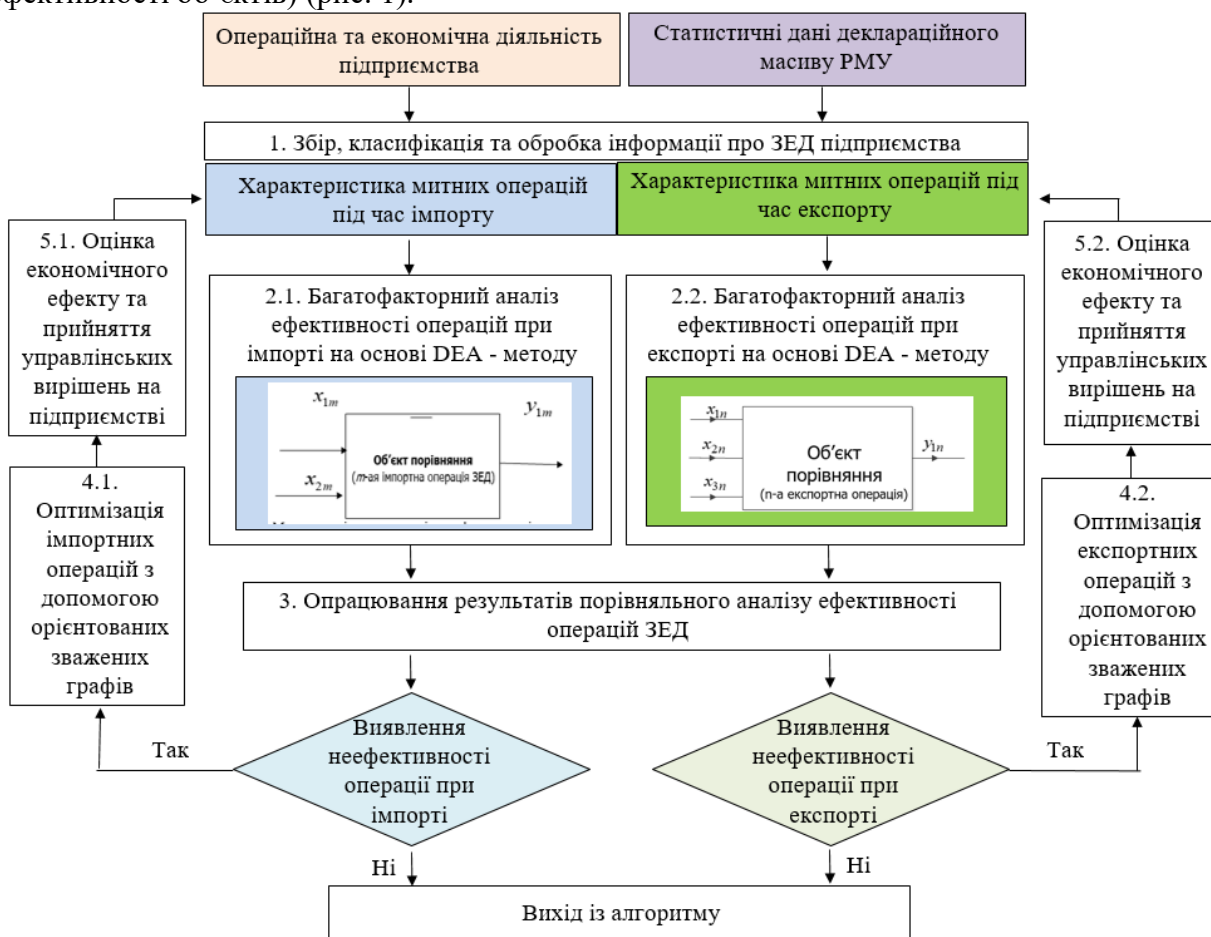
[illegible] (рис. 1).

Операційна та економічна діяльність підприємства

Статистичні дані деклараційного масиву РМУ

1. Збір, класифікація та обробка інформації про ЗЕД підприємства

Характеристика митних операцій під час імпорту

Характеристика митних операцій під час експорту

5.1. Оцінка економічного ефекту та прийняття управлінських вирішень на підприємстві

5.2. Оцінка економічного ефекту та прийняття управлінських вирішень на підприємстві

2.1. Багатофакторний аналіз ефективності операцій при імпорті на основі DEA - методу

$x_{1m}$

$y_{1m}$

Об'єкт порівняння
(m-ая імпортна операція ЗЕД)

$x_{2m}$

2.2. Багатофакторний аналіз ефективності операцій при експорті на основі DEA - методу

$x_{1n}$

$x_{2n}$

$x_{3n}$

Об′єкт порівняння
(n-а експортна операція)

$y_{1n}$

4.1. Оптимізація імпортних операцій з допомогою орієнтованих зважених графів

4.2. Оптимізація експортних операцій з допомогою орієнтованих зважених графів

3. Опрацювання результатів порівняльного аналізу ефективності операцій ЗЕД

Так

Виявлення неефективності операції при імпорті

Виявлення неефективності операції при експорті

Так

Ні

Ні

Вихід із алгоритму